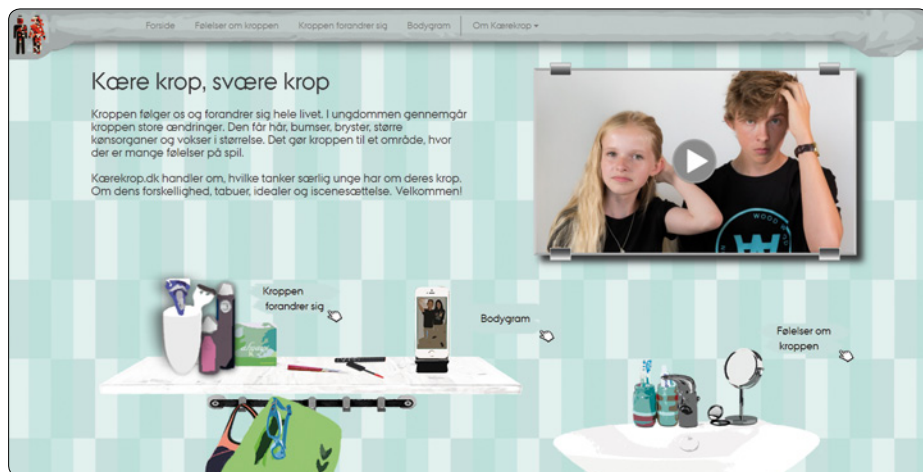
Forside Følelser om kroppen Kroppen forandrer sig Bodygram Om Kærekrop ▾

Kære krop, svære krop

Kroppen følger os og forandrer sig hele livet. I ungdommen gennemgår kroppen store ændringer. Den får hår, bumser, bryster, større kønsorganer og vokser i størrelse. Det gør kroppen til et område, hvor der er mange følelser på spil.

Kærekrop.dk handler om, hvilke tanker særlig unge har om deres krop. Om dens forskellighed, tabuer, idealer og iscenesættelse. Velkommen!

Kroppen forandrer sig

Bodygram

Følelser om kroppen